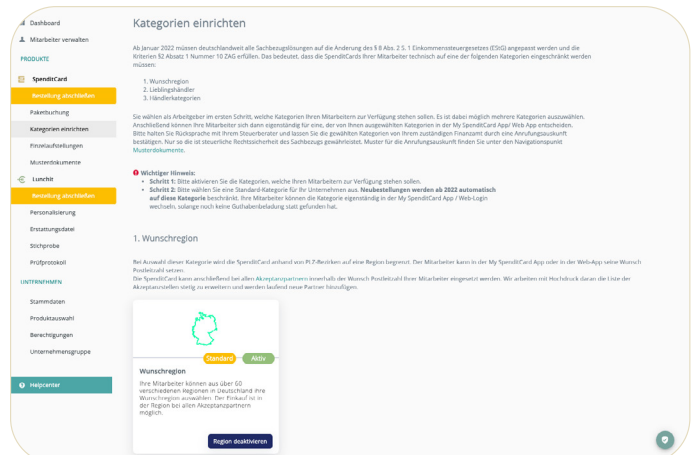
Dashboard

Mitarbeiter verwalten

PRODUKTE

SpenditCard

Bestellung abschließen

Paketbuchung

Kategorien einrichten

Einzelaufstellungen

Musterdokumente

Lunchit

Bestellung abschließen

Personalisierung

Erstattungsdatei

Stichprobe

Prüfprotokoll

UNTERNEHMEN

Stammdaten

Produktauswahl

Berechtigungen

Unternehmensgruppe

Helpcenter

Kategorien einrichten

Ab Januar 2022 müssen deutschlandweit alle Sachbezugslösungen auf die Änderung des § 8 Abs. 2 S. 1 Einkommensteuergesetzes (EStG) angepasst werden und die Kriterien §2 Absatz 1 Nummer 10 ZAG erfüllen. Das bedeutet, dass die SpenditCards Ihrer Mitarbeiter technisch auf eine der folgenden Kategorien eingeschränkt werden müssen:

1. Wunschregion
2. Lieblingshändler
3. Händlerkategorien

Sie wählen als Arbeitgeber im ersten Schritt, welche Kategorien Ihren Mitarbeitern zur Verfügung stehen sollen. Es ist dabei möglich mehrere Kategorien auszuwählen. Anschließend können Ihre Mitarbeiter sich dann eigenständig für eine, der von Ihnen ausgewählten Kategorien in der My SpenditCard App/ Web App entscheiden. Bitte halten Sie Rücksprache mit Ihrem Steuerberater und lassen Sie die gewählten Kategorien von Ihrem zuständigen Finanzamt durch eine Anrufungsauskunft bestätigen. Nur so ist steuerliche Rechtssicherheit des Sachbezugs gewährleistet. Muster für die Anrufungsauskunft finden Sie unter den Navigationspunkt Musterdokumente.

Wichtiger Hinweis:
• Schritt 1: Bitte aktivieren Sie die Kategorien, welche Ihren Mitarbeitern zur Verfügung stehen sollen.
• Schritt 2: Bitte wählen Sie eine Standard-Kategorie für Ihr Unternehmen aus. Neubestellungen werden ab 2022 automatisch auf diese Kategorie beschränkt. Ihre Mitarbeiter können die Kategorie eigenständig in der My SpenditCard App / Web-Login wechseln, solange noch keine Guthabenbeladung statt gefunden hat.

1. Wunschregion

Bei Auswahl dieser Kategorie wird die SpenditCard anhand von PLZ-Bezirken auf eine Region begrenzt. Der Mitarbeiter kann in der My SpenditCard App oder in der WebApp seine Wunsch Postleitzahl setzen.
Die SpenditCard kann anschließend bei allen Akzeptanzpartnern innerhalb der Wunsch Postleitzahl Ihrer Mitarbeiter eingesetzt werden. Wir arbeiten mit Hochdruck daran die Liste der Akzeptanzstellen stetig zu erweitern und werden laufend neue Partner hinzufügen.

Standard

Aktiv

Wunschregion

Ihre Mitarbeiter können aus über 60 verschiedenen Regionen in Deutschland ihre Wunschregion auswählen. Der Einkauf ist in der Region bei allen Akzeptanzpartnern möglich.

Region deaktivieren